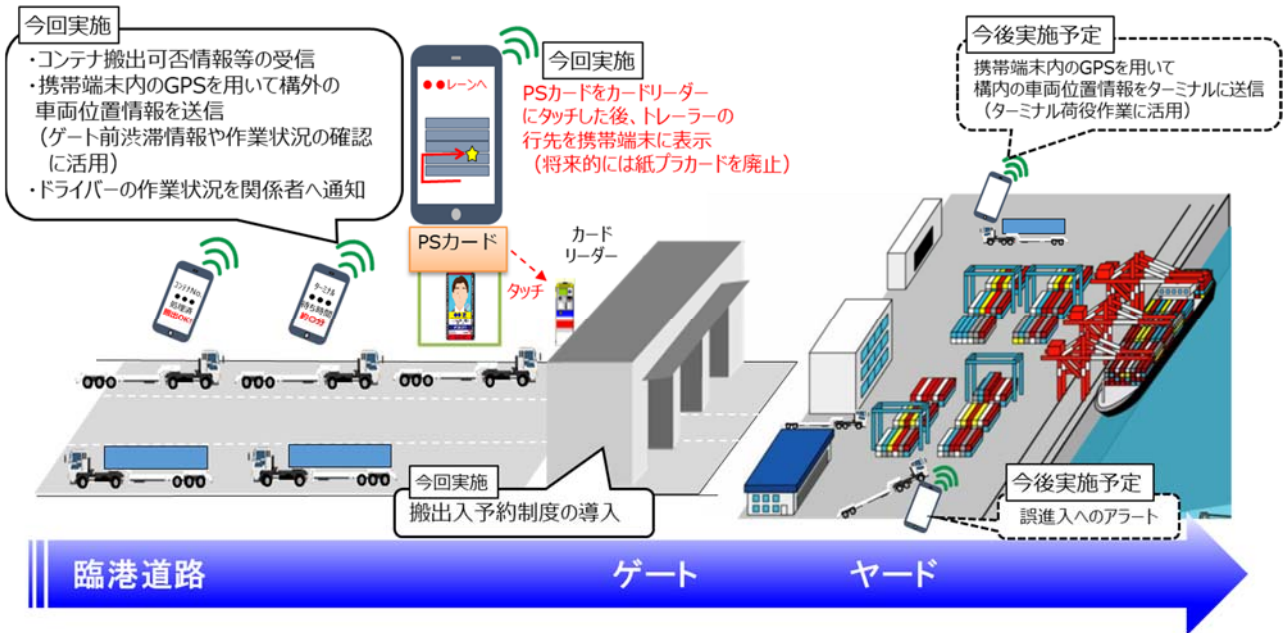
今回実施

・コンテナ搬出可否情報等の受信
・携帯端末内のGPSを用いて構外の車両位置情報を送信
（ゲート前渋滞情報や作業状況の確認に活用）
・ドライバーの作業状況を関係者へ通知

●●レーンへ

今回実施

PSカードをカードリーダーにタッチした後、トレーラーの行先を携帯端末に表示
（将来的には紙プラカードを廃止）

PSカード

カードリーダー

タッチ

コンテナNo. ●●● 搬出OK

ターミナル 待ち時間 約○分

今後実施予定

携帯端末内のGPSを用いて構内の車両位置情報をターミナルに送信
（ターミナル荷役作業に活用）

今回実施

搬出入予約制度の導入

今後実施予定

誤進入へのアラート

臨港道路　ゲート　ヤード